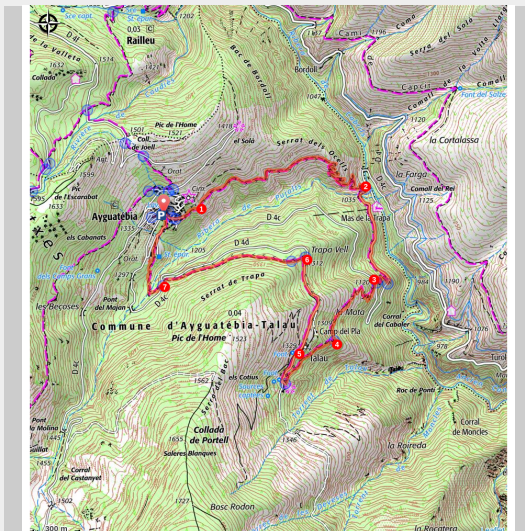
Sce capt.
Railleu
0,03
1202
de la Valleta
Colladó
Cami
1796
Serrat del Solà
Bordoli
Bac de Bordoli
Capell
Font del Solà
Pic de l'Home
1521
1501
de Joell
el Solà
Serrat dels Orris
1120
la Cortalassa
Coll
Pic de l'Escarabat
Orol
la Farga
Comall del Rei
1125
Ayguatébia
1
2
Mas de la Trapa
els Cabanots
1335
1205
D 4c
D 4d
Trapa Vell
6
Pont del Majan
7
3
Serrat de Trapa
les Becoses
0,04
Moto
Corral del Caballer
Commune d'Ayguatébia-Talau
Pic de l'Home
Camp del Pla
4
Talau
5
els Cotius
1562
Roc de Ponti
Pont de Molina
Corral de Moncles
Colladà de Portell
1655
Salères Blanques
la Roireda
1346
Corral del Castanyet
1502
1727
Bosc Rodon
300 m
la Rocatera
Turol
1076
1790
978